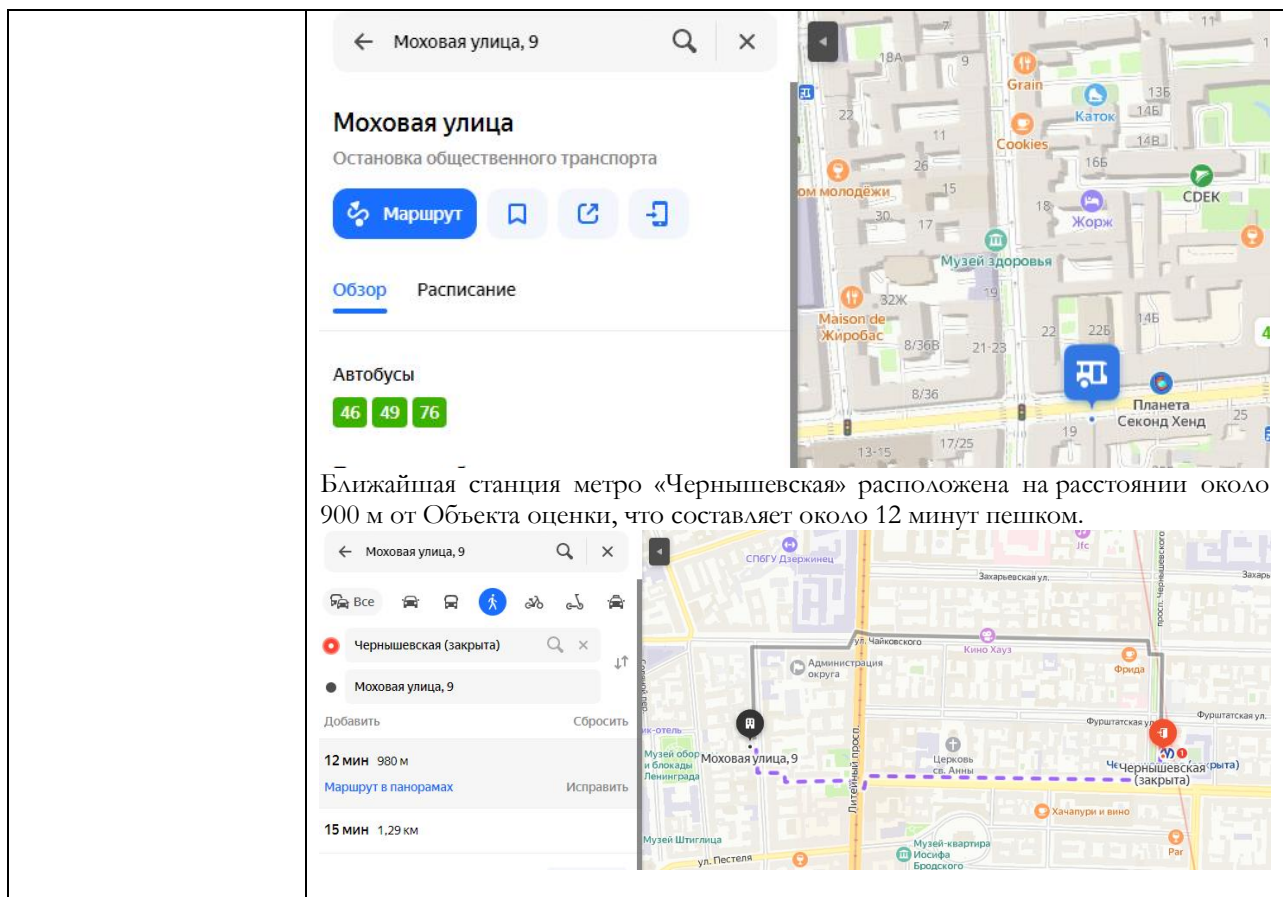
Моховая улица, 9

Моховая улица

Остановка общественного транспорта

Маршрут

Обзор Расписание

Автобусы

46 49 76

18А 9 11 Grain 13Б Каток 14Б 22 11 Cookies 14В 26 16Б ом молодёжи 15 CDEK 30 17 18 Жорж Музей здоровья 32Ж 19 Maison de Жиробас 8/36В 21-23 22 22Б 14Б 8/36 Планета Секонд Хенд 25 13-15 17/25 19

Ближайшая станция метро «Чернышевская» расположена на расстоянии около 900 м от Объекта оценки, что составляет около 12 минут пешком.

Моховая улица, 9

Все

Чернышевская (закрыта)

Моховая улица, 9

Добавить Сбросить

12 мин 980 м

Маршрут в панорамах Исправить

15 мин 1,29 км

СПбГУ Дзержинец Захарьевская ул. Захарь ул. Чайковского Кино Хауз Администрация округа Фрида Фурштатская ул. Фурштатская ул. ик-отель Музей обороны и блокады Ленинграда Моховая улица, 9 Церковь св. Анны Чернышевская (закрыта) Литейный просп. Хачапури и вино Музей Штиглица Музей-квартира Иосифа Бродского ул. Пестеля Par просп. Чернышевского